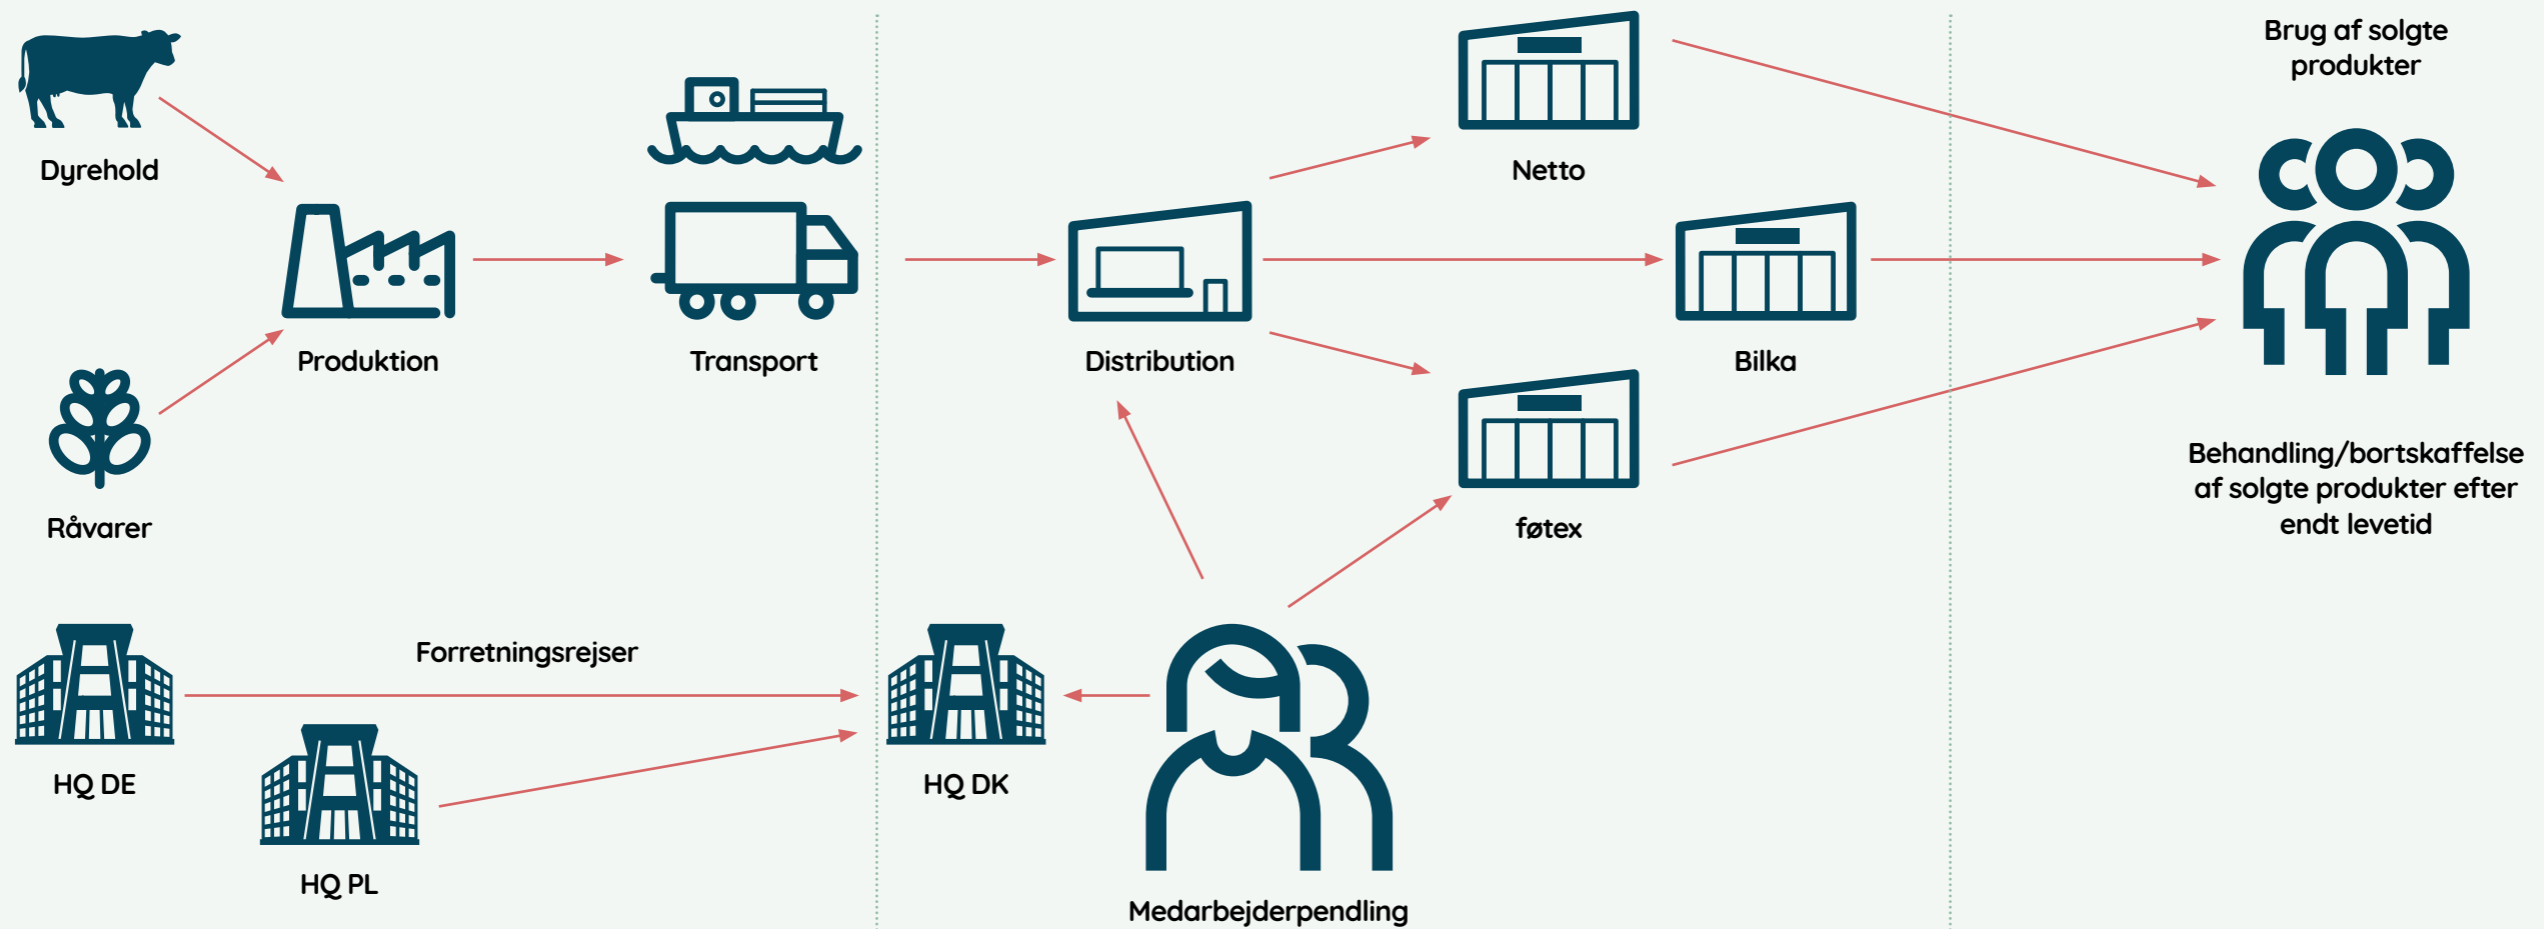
Dyrehold

Produktion

Transport

Råvarer

Distribution

Netto

Bilka

føtex

Brug af solgte produkter

Behandling/bortskaffelse af solgte produkter efter endt levetid

Forretningsrejser

HQ DE

HQ PL

HQ DK

Medarbejderpendling